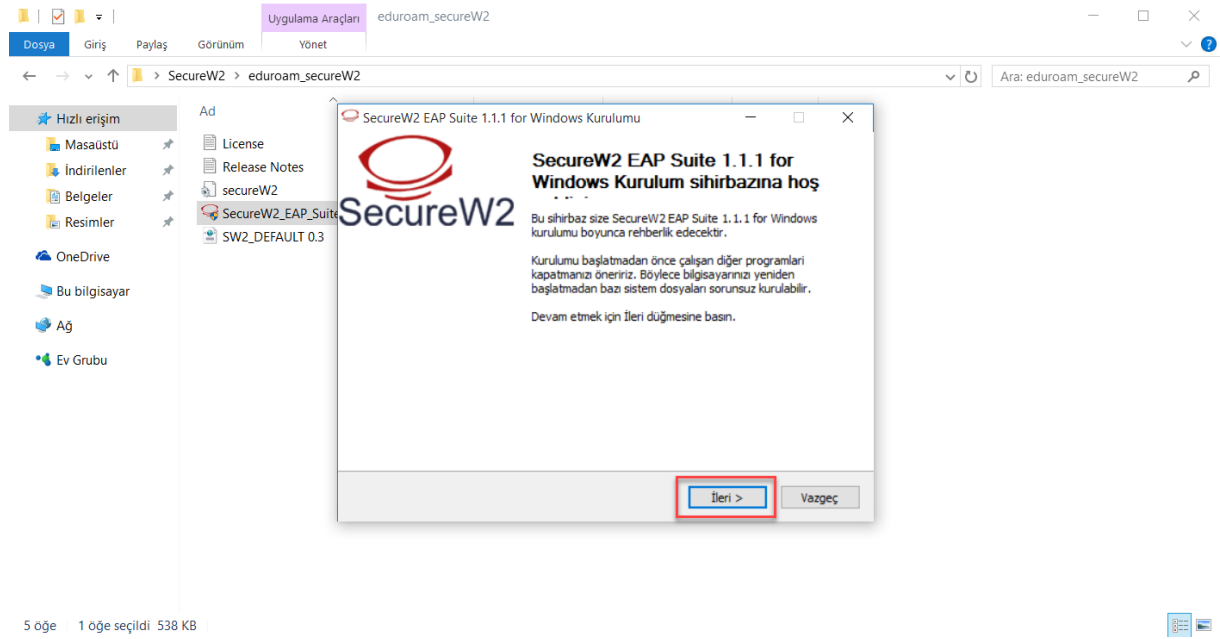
Uygulama Araçları eduroam_secureW2

Dosya Giriş Paylaş Görünüm Yönet

SecureW2 > eduroam_secureW2

Ara: eduroam_secureW2

Hızlı erişim
Masaüstü
İndirilenler
Belgeler
Resimler
OneDrive
Bu bilgisayar
Ağ
Ev Grubu

Ad
License
Release Notes
secureW2
SecureW2_EAP_Suite
SW2_DEFAULT 0.3

SecureW2 EAP Suite 1.1.1 for Windows Kurulumu

SecureW2

SecureW2 EAP Suite 1.1.1 for Windows Kurulum sihirbazına hoş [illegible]

Bu sihirbaz size SecureW2 EAP Suite 1.1.1 for Windows kurulumu boyunca rehberlik edecektir.

Kurulumu başlatmadan önce çalışan diğer programları kapatmanızı öneririz. Böylece bilgisayarınızı yeniden başlatmadan bazı sistem dosyaları sorunsuz kurulabilir.

Devam etmek için İleri düğmesine basın.

İleri > Vazgeç

5 öğe 1 öğe seçildi 538 KB